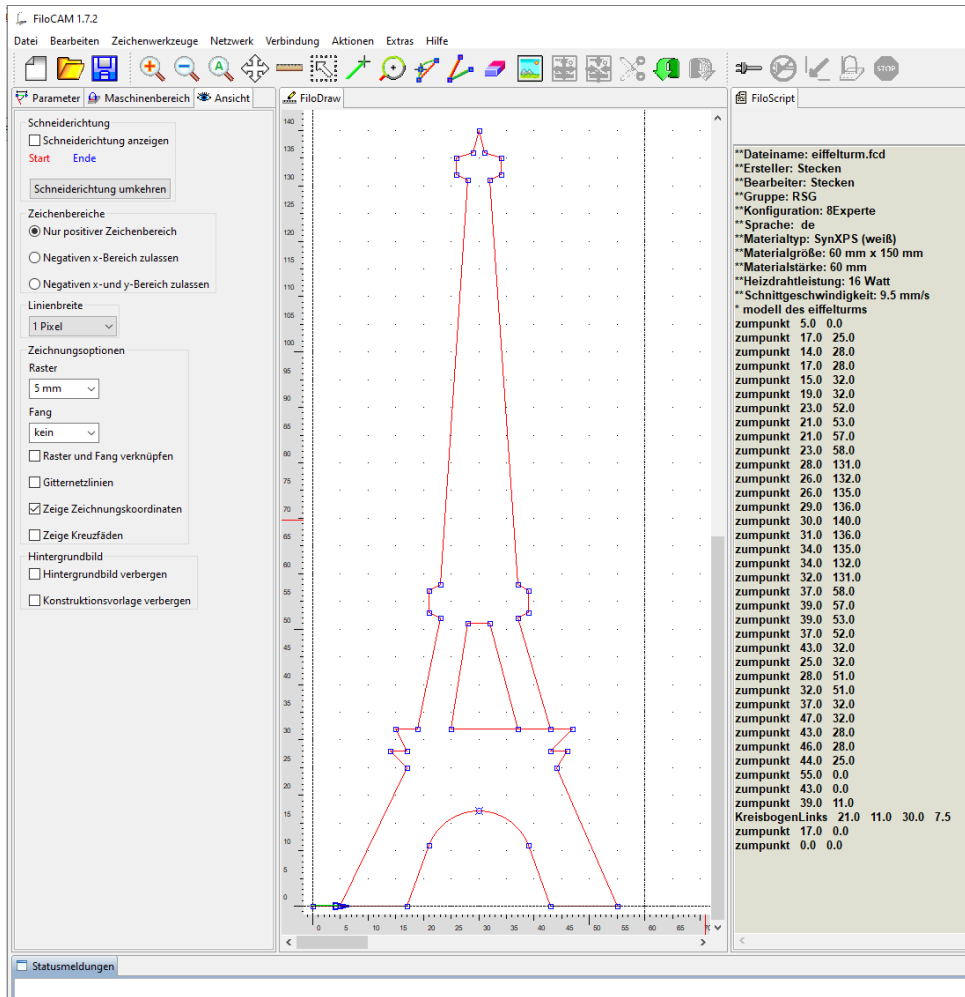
FiloCAM 1.7.2

Datei Bearbeiten Zeichenwerkzeuge Netzwerk Verbindung Aktionen Extras Hilfe

Parameter Maschinenbereich Ansicht

Schneiderichtung
Schneiderichtung anzeigen
Start Ende
Schneiderichtung umkehren

Zeichenbereiche
Nur positiver Zeichenbereich
Negativen x-Bereich zulassen
Negativen x-und y-Bereich zulassen

Linienbreite
1 Pixel

Zeichnungsoptionen
Raster
5 mm
Fang
kein
Raster und Fang verknüpfen
Gitternetzlinien
Zeige Zeichnungskoordinaten
Zeige Kreuzfäden

Hintergrundbild
Hintergrundbild verbergen
Konstruktionsvorlage verbergen

FiloDraw

140 135 130 125 120 115 110 105 100 95 90 85 80 75 70 65 60 55 50 45 40 35 30 25 20 15 10 5 0

0 5 10 15 20 25 30 35 40 45 50 55 60 65 70

FiloScript

**Dateiname: eiffelturm.fcd
**Ersteller: Stecken
**Bearbeiter: Stecken
**Gruppe: RSG
**Konfiguration: 8Experte
**Sprache: de
**Materialtyp: SynXPS (weiß)
**Materialgröße: 60 mm x 150 mm
**Materialstärke: 60 mm
**Heizdrahtleistung: 16 Watt
**Schnittgeschwindigkeit: 9.5 mm/s
* modell des eiffelturms
zumpunkt 5.0 0.0
zumpunkt 17.0 25.0
zumpunkt 14.0 28.0
zumpunkt 17.0 28.0
zumpunkt 15.0 32.0
zumpunkt 19.0 32.0
zumpunkt 23.0 52.0
zumpunkt 21.0 53.0
zumpunkt 21.0 57.0
zumpunkt 23.0 58.0
zumpunkt 28.0 131.0
zumpunkt 26.0 132.0
zumpunkt 26.0 135.0
zumpunkt 29.0 136.0
zumpunkt 30.0 140.0
zumpunkt 31.0 136.0
zumpunkt 34.0 135.0
zumpunkt 34.0 132.0
zumpunkt 32.0 131.0
zumpunkt 37.0 58.0
zumpunkt 39.0 57.0
zumpunkt 39.0 53.0
zumpunkt 37.0 52.0
zumpunkt 43.0 32.0
zumpunkt 25.0 32.0
zumpunkt 28.0 51.0
zumpunkt 32.0 51.0
zumpunkt 37.0 32.0
zumpunkt 47.0 32.0
zumpunkt 43.0 28.0
zumpunkt 46.0 28.0
zumpunkt 44.0 25.0
zumpunkt 55.0 0.0
zumpunkt 43.0 0.0
zumpunkt 39.0 11.0
KreisbogenLinks 21.0 11.0 30.0 7.5
zumpunkt 17.0 0.0
zumpunkt 0.0 0.0

Statusmeldungen